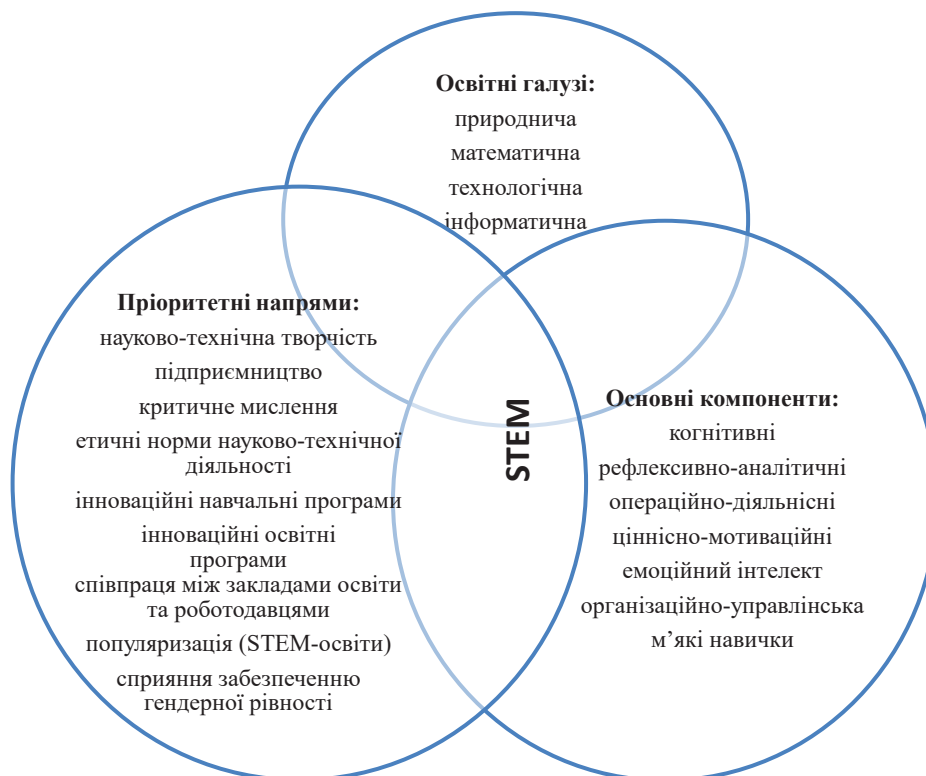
Освітні галузі:
природнича
математична
технологічна
інформатична

Пріоритетні напрями:
науково-технічна творчість
підприємництво
критичне мислення
етичні норми науково-технічної діяльності
інноваційні навчальні програми
інноваційні освітні програми
співпраця між закладами освіти та роботодавцями
популяризація (STEM-освіти)
сприяння забезпеченню гендерної рівності

STEM

Основні компоненти:
когнітивні
рефлексивно-аналітичні
операційно-діяльнісні
ціннісно-мотиваційні
емоційний інтелект
організаційно-управлінська
м’які навички